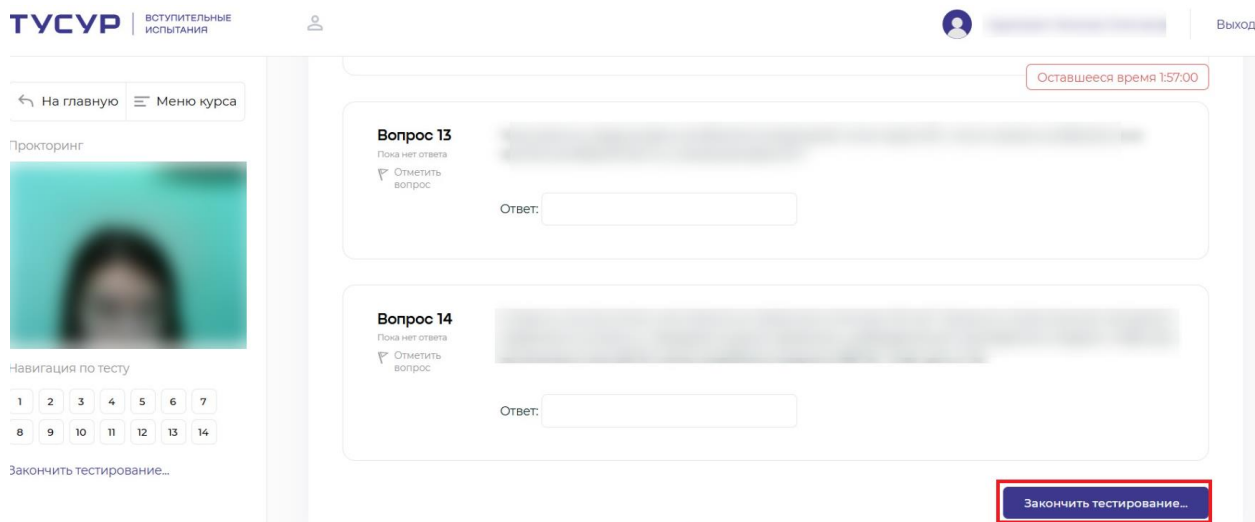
ТУСУР | ВСТУПИТЕЛЬНЫЕ ИСПЫТАНИЯ

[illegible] Выход

На главную
Меню курса

Прокторинг

Навигация по тесту

| 1 | 2 | 3 | 4 | 5 | 6 | 7 |
|---|---|---|---|---|---|---|
| 8 | 9 | 10 | 11 | 12 | 13 | 14 |

Закончить тестирование...

Оставшееся время 1:57:00

Вопрос 13
Пока нет ответа
Отметить вопрос

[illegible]

Ответ:

Вопрос 14
Пока нет ответа
Отметить вопрос

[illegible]

Ответ:

Закончить тестирование...